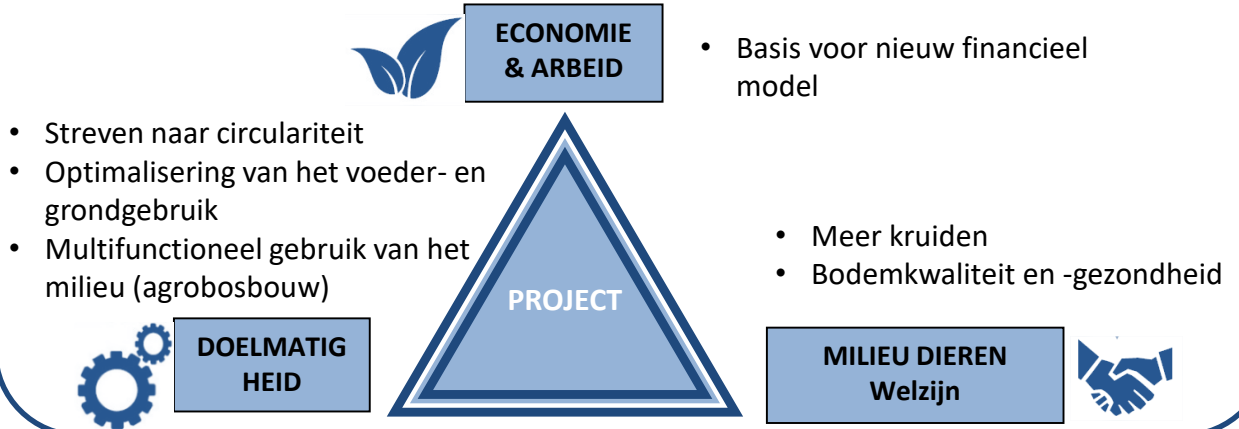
ECONOMIE & ARBEID

• Basis voor nieuw financieel model

• Streven naar circulariteit
• Optimalisering van het voeder- en grondgebruik
• Multifunctioneel gebruik van het milieu (agrobosbouw)

PROJECT

• Meer kruiden
• Bodemkwaliteit en -gezondheid

DOELMATIG HEID

MILIEU DIEREN Welzijn